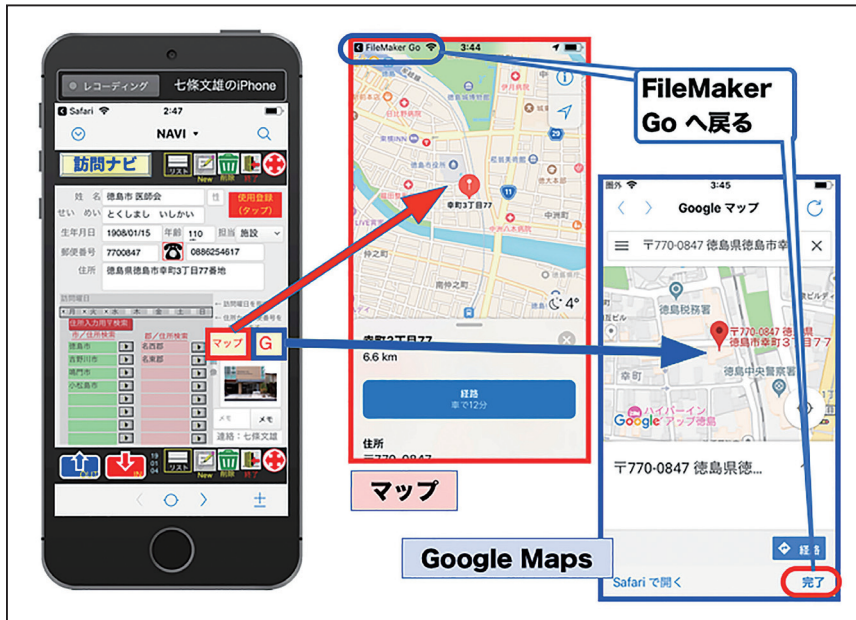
レコーディング 七條文雄のiPhone

Safari 2:47

NAVI

訪問ナビ

リスト New 削除

姓 名 徳島市 医師会

せい めい とくしま いしかい

使用登録（タップ）

生年月日 1908/01/15 年齢 110 担当 施設

郵便番号 7700847 0886254617

住所 徳島県徳島市幸町3丁目77番地

訪問曜日

住所入力用〒検索

市／住所検索

郡／住所検索

徳島市

吉野川市

鳴門市

小松島市

名西郡

名東郡

マップ

G

メモ

メモ

連絡：七條文雄

リスト New 削除

FileMaker Go 3:44

幸町3丁目77

4°

幸町3丁目77

6.6 km

経路

車で12分

住所

〒770-0847

マップ

FileMaker Go へ戻る

圏外 3:45

Google マップ

〒770-0847 徳島県徳島市幸

徳島税務署

〒770-0847 徳島県徳島市幸町３丁目７７

幸町

徳島中央警察署

ハイパーイン アップ徳島

Google

〒770-0847 徳島県徳...

経路

Safari で開く

完了

Google Maps